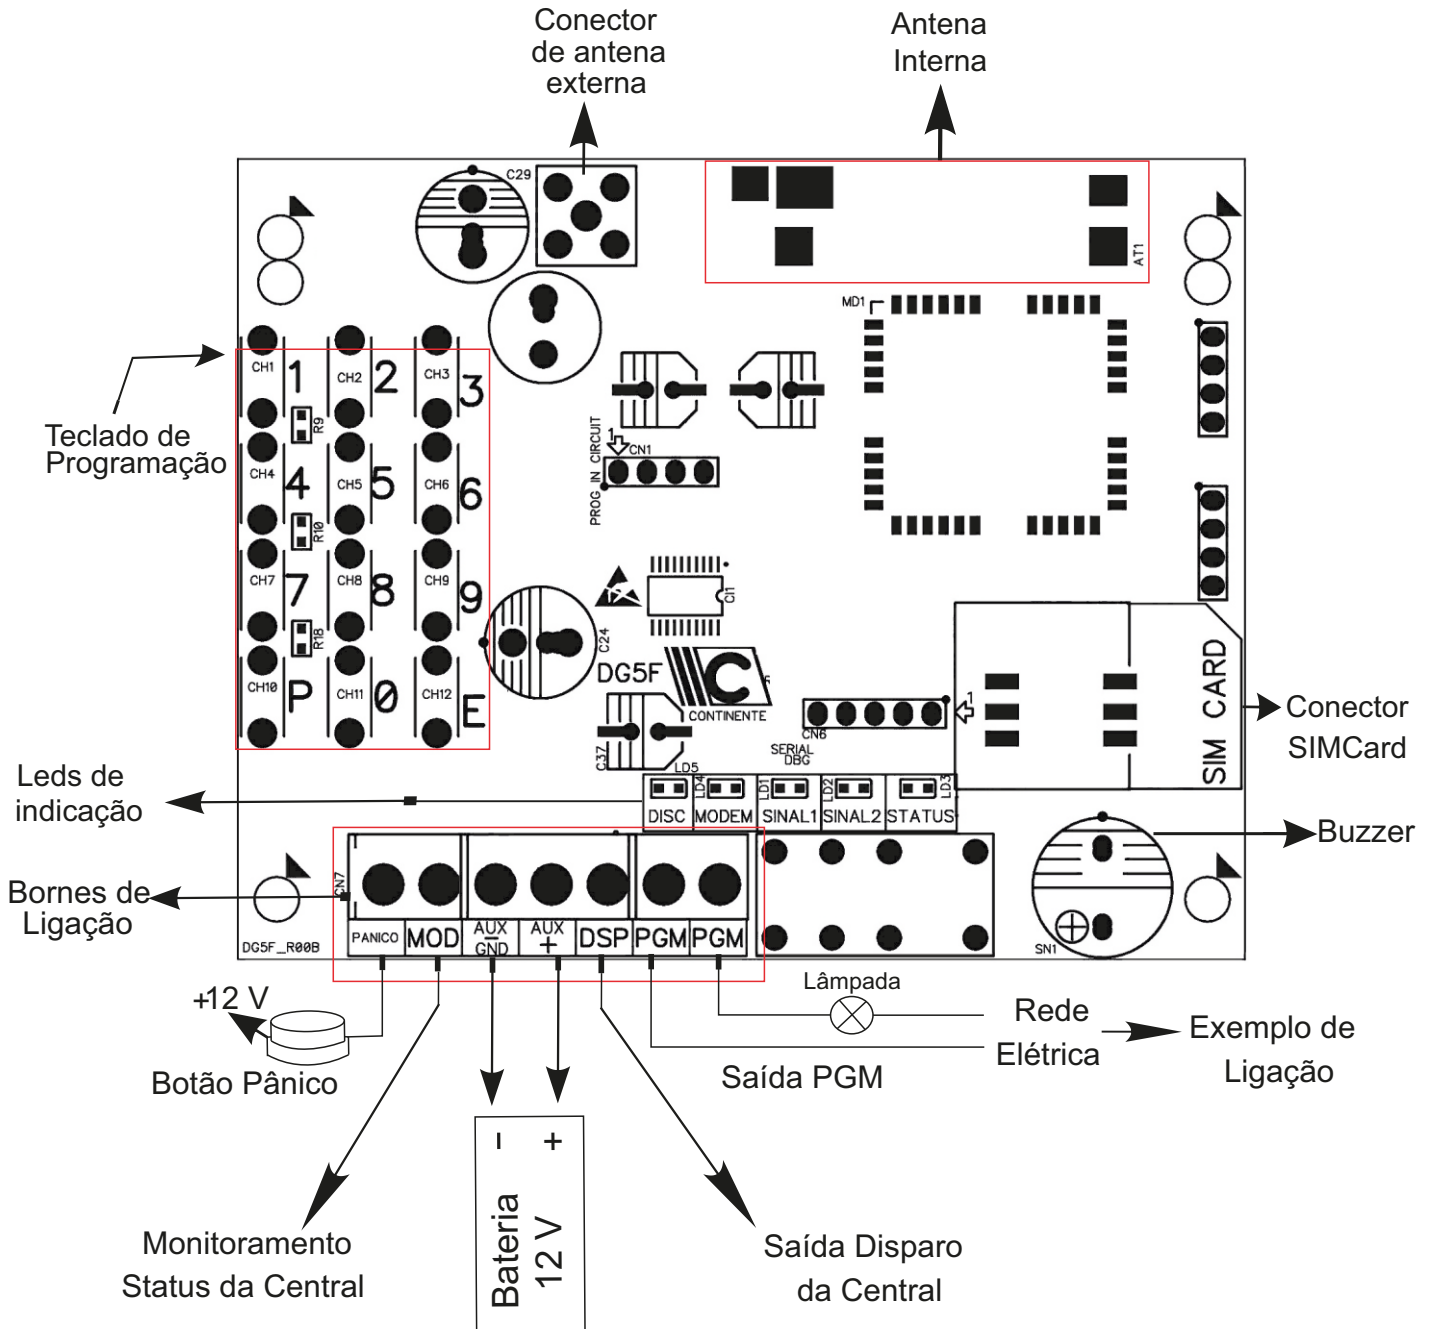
Conector de antena externa

Antena Interna

C29

AT1

MD1

Teclado de Programação

CH1 1
CH2 2
CH3 3
R9
CH4 4
CH5 5
CH6 6
R10
CH7 7
CH8 8
CH9 9
R18
CH10 P
CH11 0
CH12 E

PROG IN CIRCUIT
1
CN1

CI1

C24

DG5F

CONTINENTE

C37

CN6

1

SERIAL DBG

SIM CARD

Conector SIMCard

Leds de indicação

LD5
DISC
LD4
MODEM
LD1
SINAL1
LD2
SINAL2
LD3
STATUS

Buzzer

Bornes de Ligação

CN7

DG5F_R00B

PANICO
MOD
AUX GND
AUX +
DSP
PGM
PGM

SN1

+12 V

Botão Pânico

Lâmpada

Rede Elétrica

Exemplo de Ligação

Saída PGM

– +

Bateria 12 V

Monitoramento Status da Central

Saída Disparo da Central